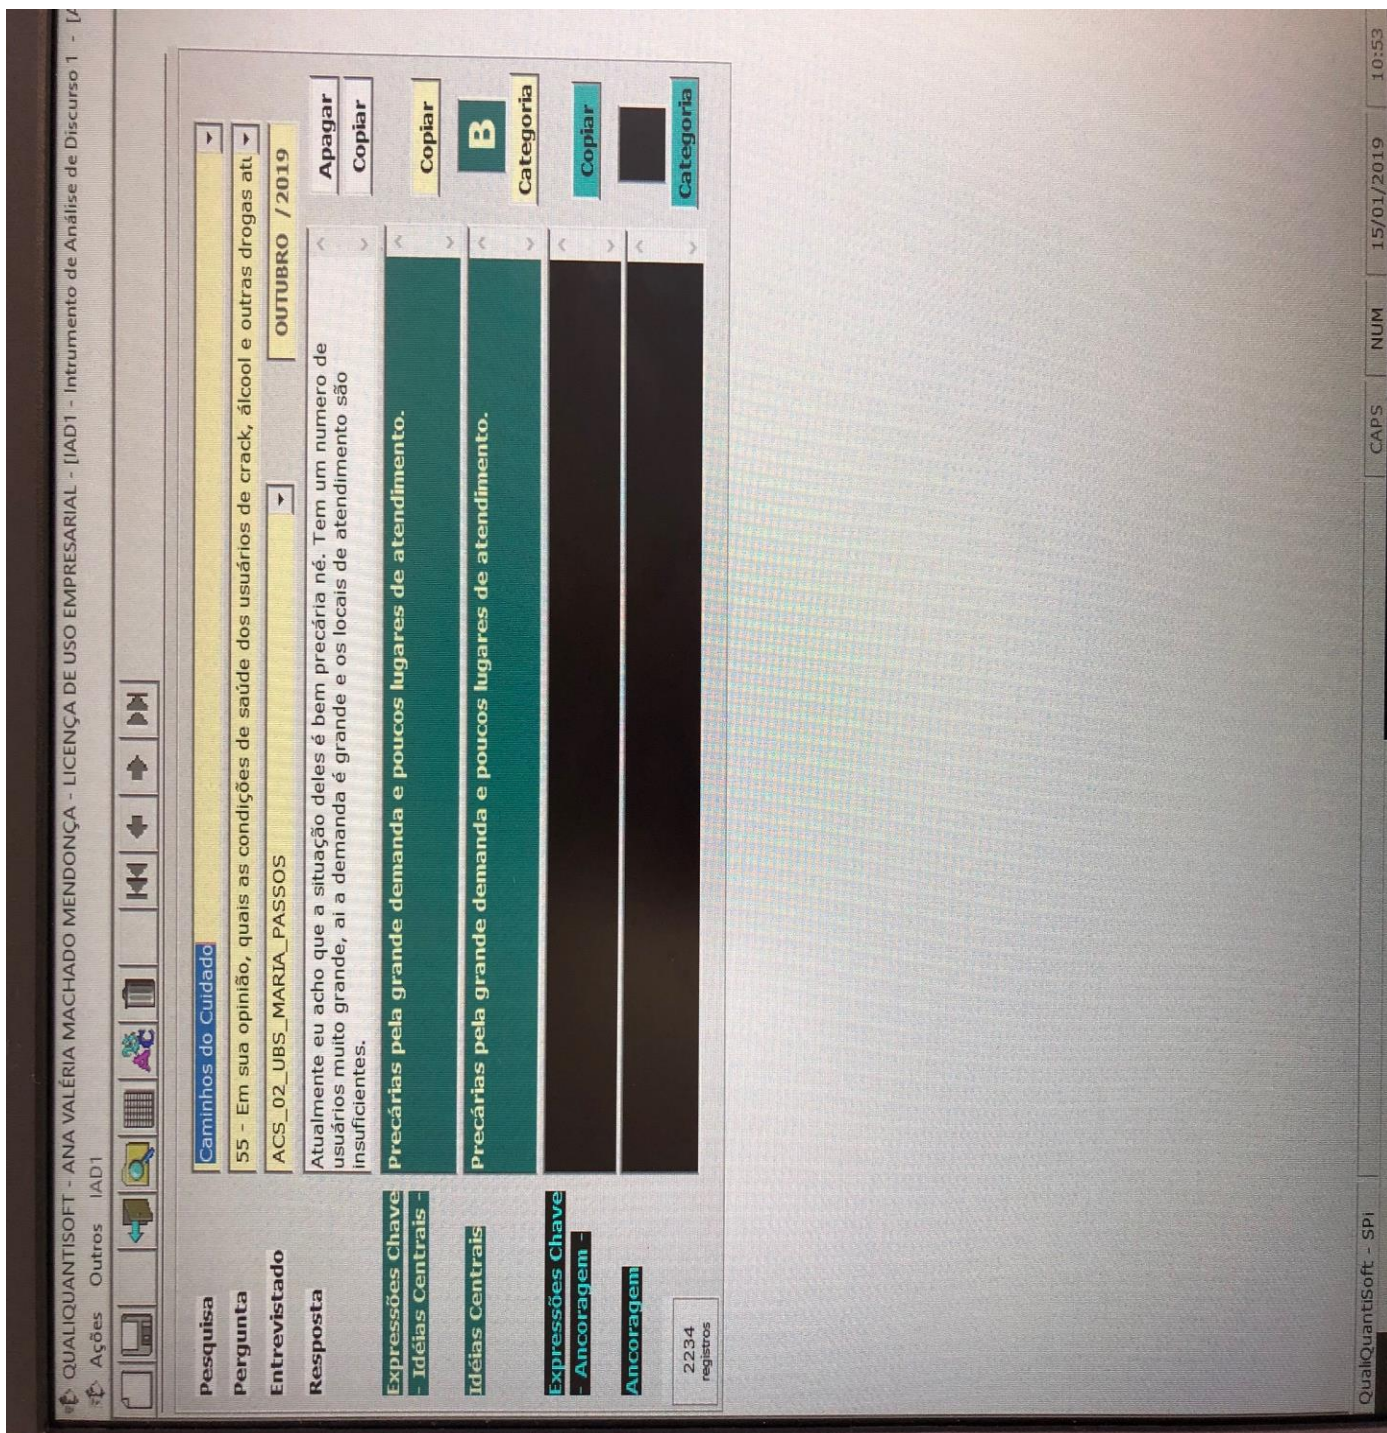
QUALIQUANTISOFT - ANA VALÉRIA MACHADO MENDONÇA - LICENÇA DE USO EMPRESARIAL - [IAD1 - Intrumento de Análise de Discurso 1 - [

Ações Outros IAD1

Pesquisa
Caminhos do Cuidado

Pergunta
55 - Em sua opinião, quais as condições de saúde dos usuários de crack, álcool e outras drogas at

Entrevistado
ACS_02_UBS_MARIA_PASSOS

OUTUBRO /2019

Resposta
Atualmente eu acho que a situação deles é bem precária né. Tem um numero de usuários muito grande, ai a demanda é grande e os locais de atendimento são insuficientes.

Apagar
Copiar

Expressões Chave - Idéias Centrais -
Precárias pela grande demanda e poucos lugares de atendimento.

Copiar

Idéias Centrais
Precárias pela grande demanda e poucos lugares de atendimento.

B
Categoria

Expressões Chave - Ancoragem -

Copiar

Ancoragem

Categoria

2234 registros

QualiQuantiSoft - SPi

CAPS NUM 15/01/2019 10:53